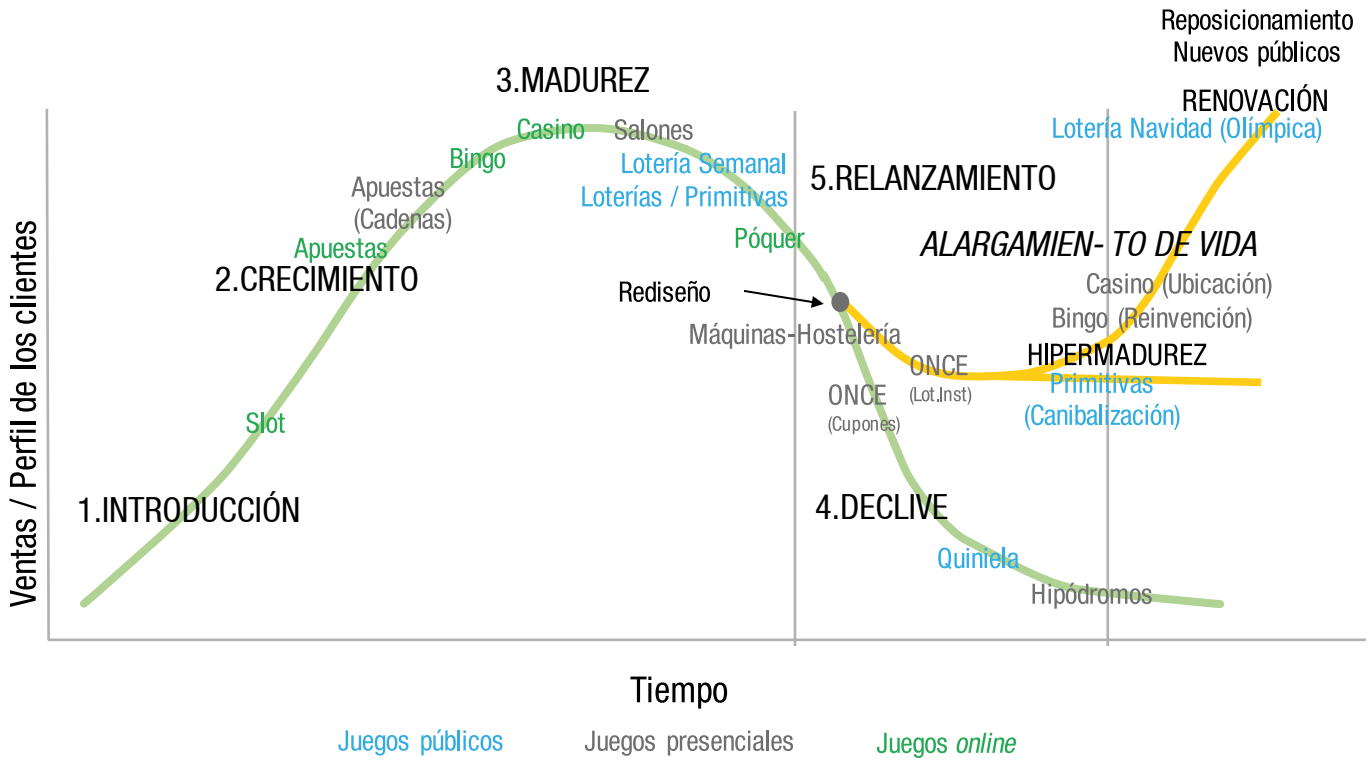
Reposicionamiento
Nuevos públicos

3.MADUREZ

RENOVACIÓN
Lotería Navidad (Olímpica)

Casino Salones
Bingo
Lotería Semanal
Loterías / Primitivas
Apuestas (Cadenas)

5.RELANZAMIENTO

Apuestas
Póquer

ALARGAMIEN- TO DE VIDA

2.CRECIMIENTO

Casino (Ubicación)
Rediseño
Bingo (Reinvención)
Máquinas-Hostelería
HIPERMADUREZ
ONCE (Lot.Inst)
Primitivas (Canibalización)
ONCE (Cupones)

Slot

1.INTRODUCCIÓN

4.DECLIVE

Quiniela

Hipódromos

Ventas / Perfil de los clientes

Tiempo

Juegos públicos Juegos presenciales Juegos online